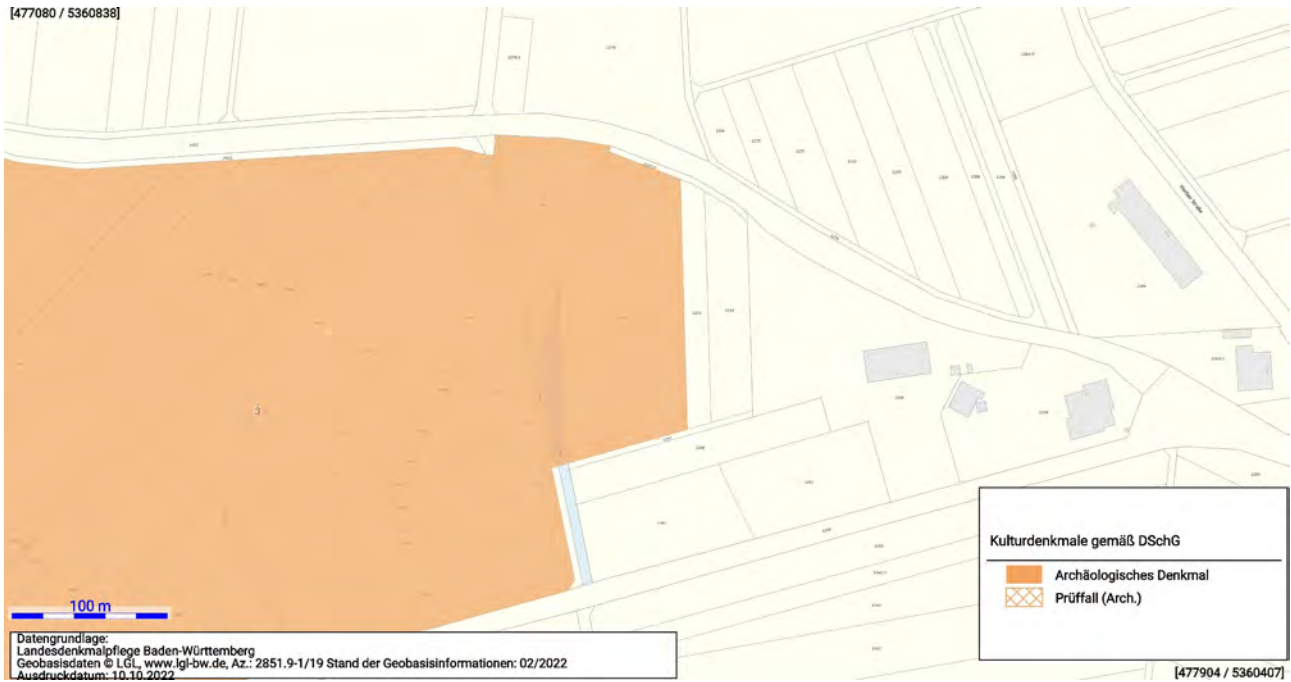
[477080 / 5360838]

3

100 m

Datengrundlage:
Landesdenkmalpflege Baden-Württemberg
Geobasisdaten © LGL, www.lgl-bw.de, Az.: 2851.9-1/19 Stand der Geobasisinformationen: 02/2022
Ausdruckdatum: 10.10.2022

Kulturdenkmale gemäß DSchG

Archäologisches Denkmal

Prüffall (Arch.)

[477904 / 5360407]